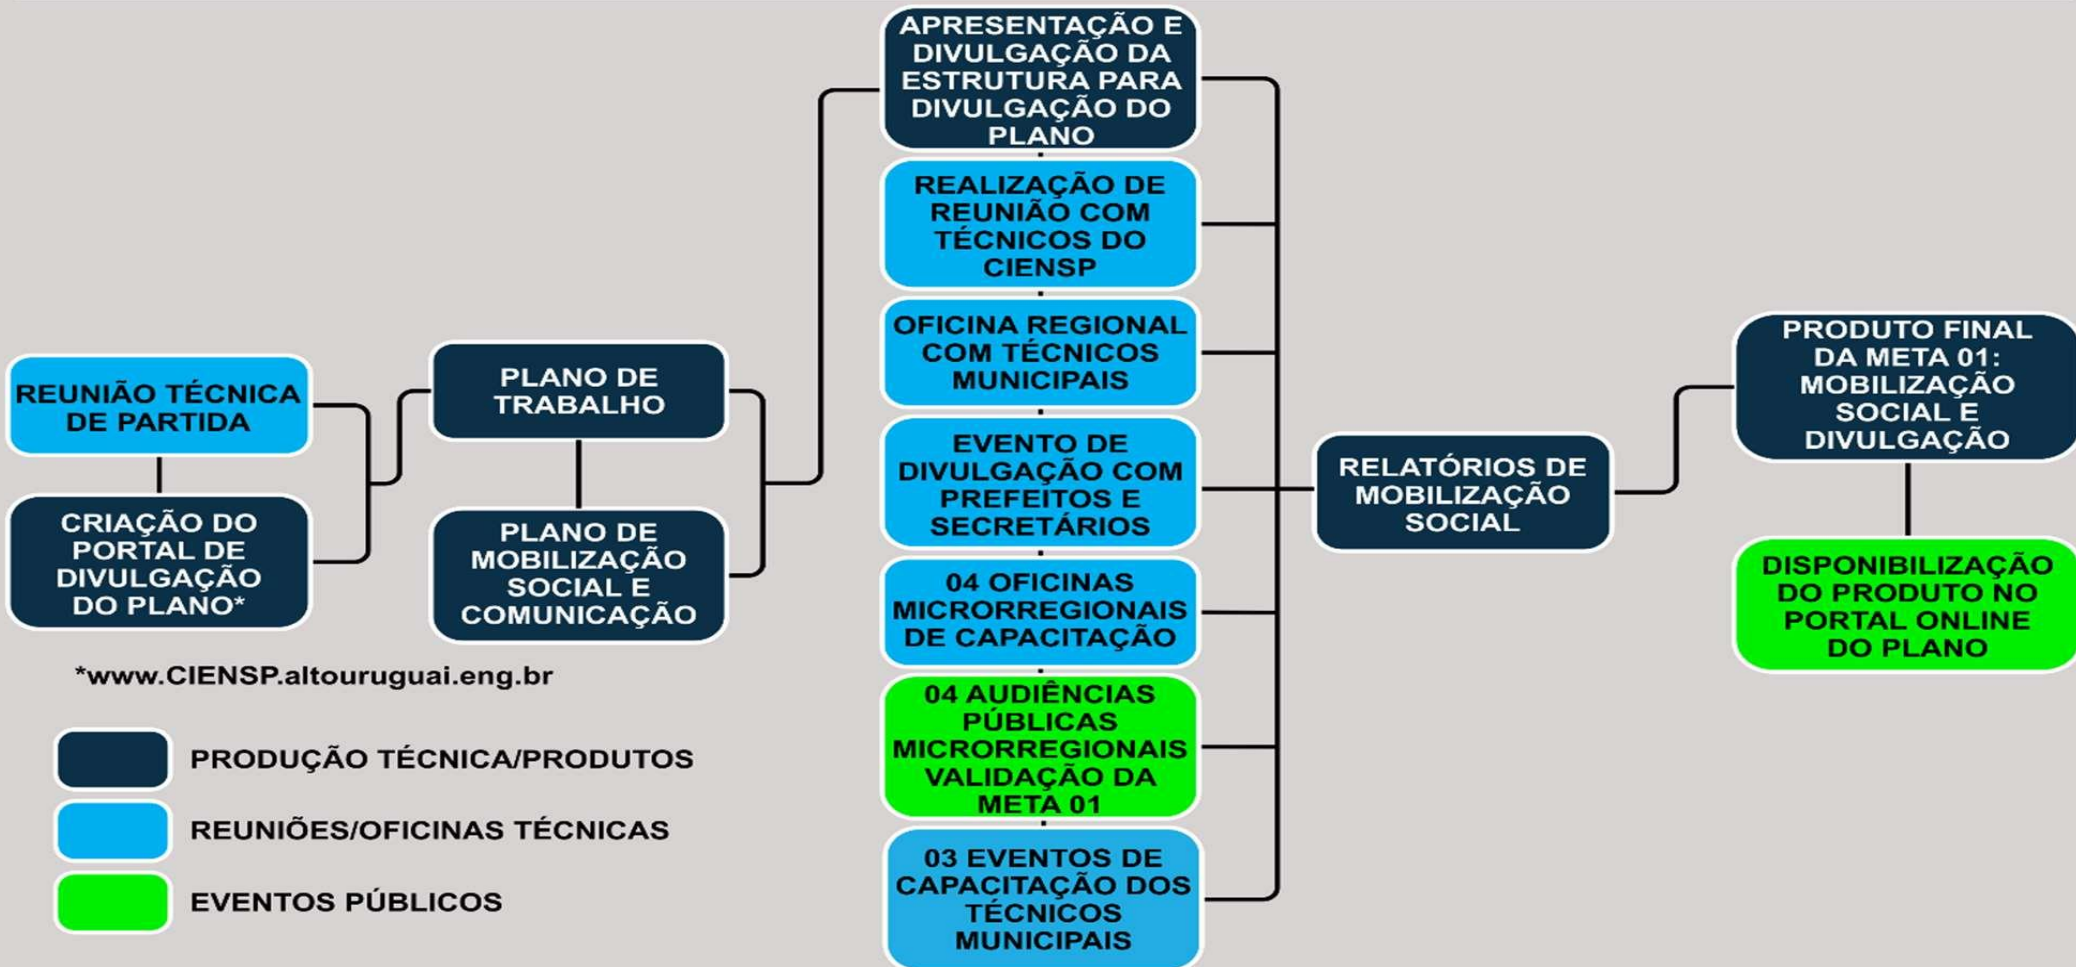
REUNIÃO TÉCNICA DE PARTIDA

CRIAÇÃO DO PORTAL DE DIVULGAÇÃO DO PLANO*

PLANO DE TRABALHO

PLANO DE MOBILIZAÇÃO SOCIAL E COMUNICAÇÃO

APRESENTAÇÃO E DIVULGAÇÃO DA ESTRUTURA PARA DIVULGAÇÃO DO PLANO

REALIZAÇÃO DE REUNIÃO COM TÉCNICOS DO CIENSP

OFICINA REGIONAL COM TÉCNICOS MUNICIPAIS

EVENTO DE DIVULGAÇÃO COM PREFEITOS E SECRETÁRIOS

04 OFICINAS MICRORREGIONAIS DE CAPACITAÇÃO

04 AUDIÊNCIAS PÚBLICAS MICRORREGIONAIS VALIDAÇÃO DA META 01

03 EVENTOS DE CAPACITAÇÃO DOS TÉCNICOS MUNICIPAIS

RELATÓRIOS DE MOBILIZAÇÃO SOCIAL

PRODUTO FINAL DA META 01: MOBILIZAÇÃO SOCIAL E DIVULGAÇÃO

DISPONIBILIZAÇÃO DO PRODUTO NO PORTAL ONLINE DO PLANO

*www.CIENSP.altouruguai.eng.br

PRODUÇÃO TÉCNICA/PRODUTOS

REUNIÕES/OFICINAS TÉCNICAS

EVENTOS PÚBLICOS